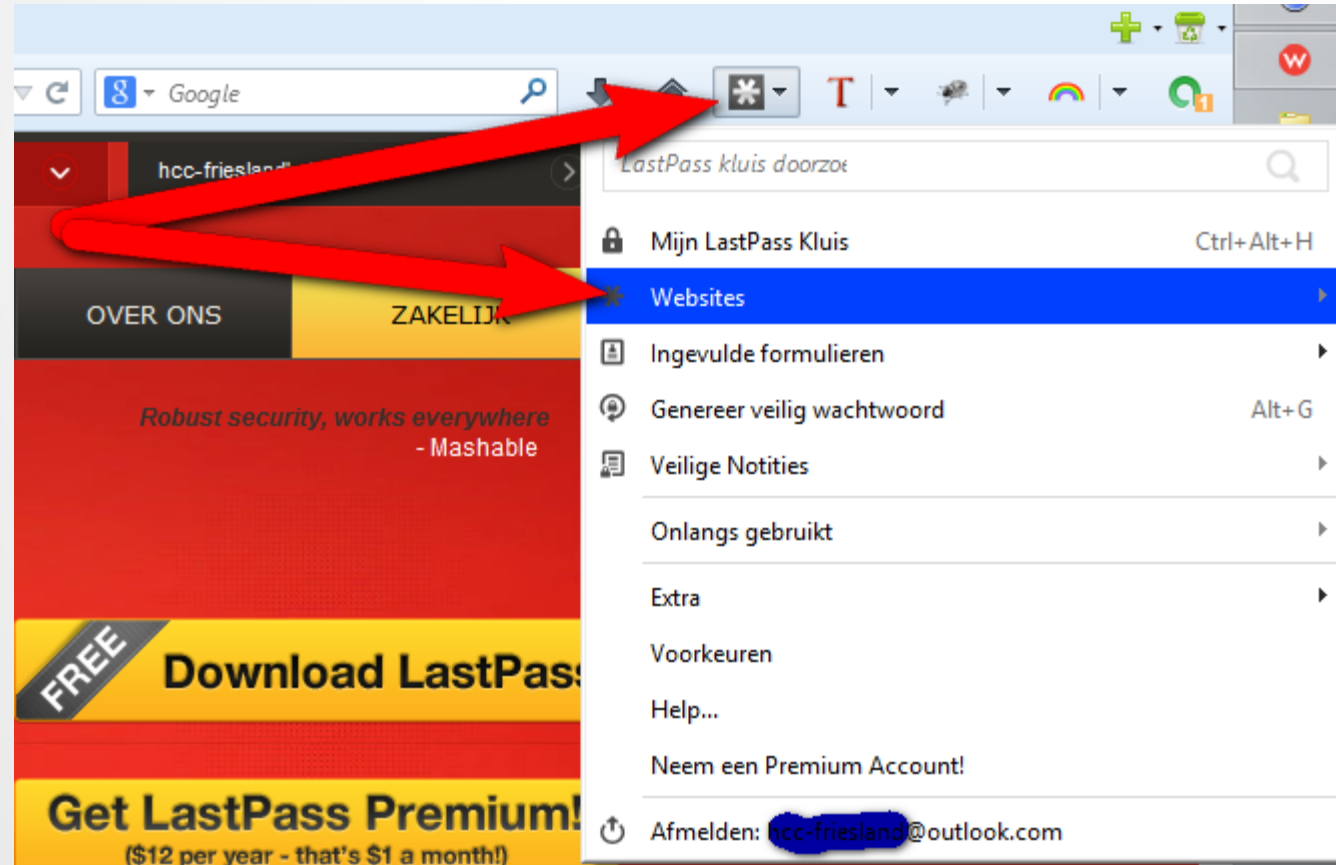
Google

T

hcc-friesland

LastPass kluis doorzoe

Mijn LastPass Kluis Ctrl+Alt+H

Websites

Ingevulde formulieren

Genereer veilig wachtwoord Alt+G

Veilige Notities

Onlangs gebruikt

Extra

Voorkeuren

Help...

Neem een Premium Account!

Afmelden: hcc-friesland@outlook.com

OVER ONS

ZAKELIJK

Robust security, works everywhere
- Mashable

FREE

Download LastPass

Get LastPass Premium!

($12 per year - that's $1 a month!)